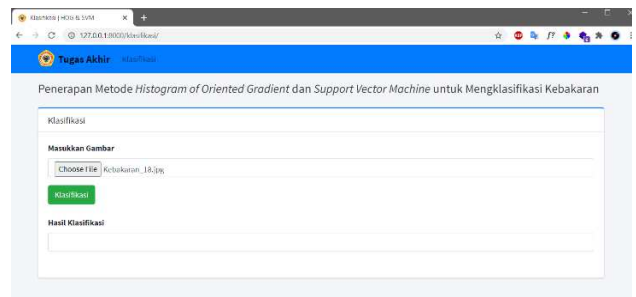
Klasifikasi | HOG & SVM
127.0.0.1:8000/klasifikasi/

Tugas Akhir Klasifikasi

Penerapan Metode Histogram of Oriented Gradient dan Support Vector Machine untuk Mengklasifikasi Kebakaran

Klasifikasi

Masukkan Gambar

Choose File Kebakaran_18.jpg

Klasifikasi

Hasil Klasifikasi